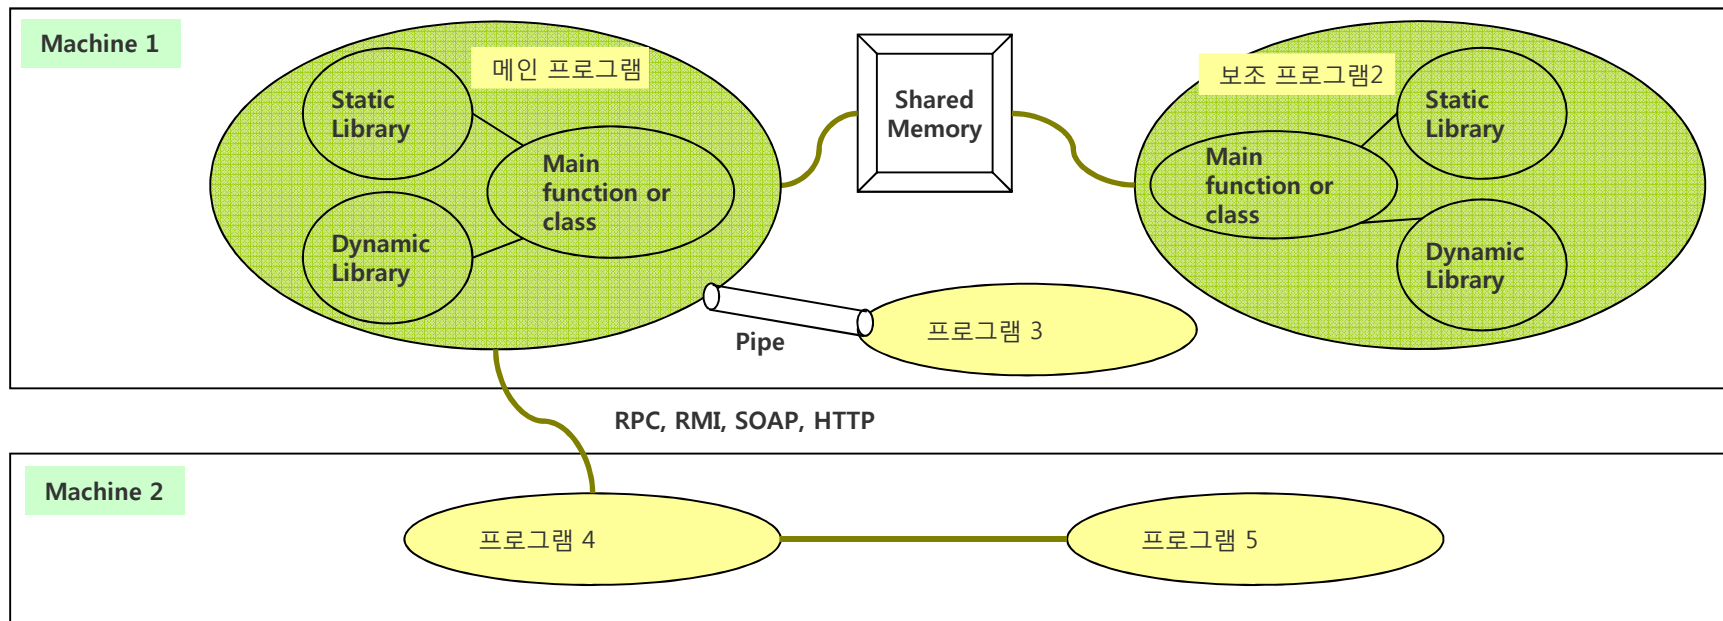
Machine 1

메인 프로그램

Static Library

Main function or class

Dynamic Library

Shared Memory

보조 프로그램2

Static Library

Main function or class

Dynamic Library

Pipe

프로그램 3

RPC, RMI, SOAP, HTTP

Machine 2

프로그램 4

프로그램 5